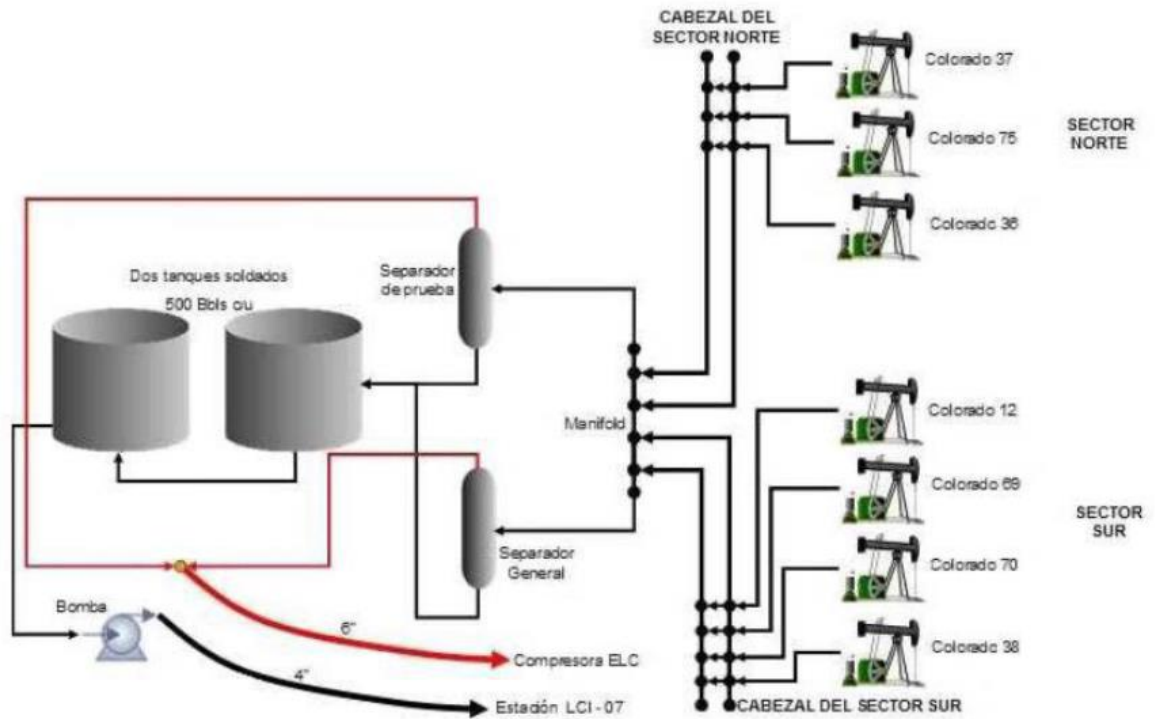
CABEZAL DEL SECTOR NORTE

Colorado 37

Colorado 75

Colorado 36

SECTOR NORTE

Dos tanques soldados

500 Bbls c/u

Separador de prueba

Manifold

Colorado 12

Colorado 69

Colorado 70

Colorado 38

SECTOR SUR

Separador General

Bomba

6"

4"

Compresora ELC

Estación LCI - 07

CABEZAL DEL SECTOR SUR